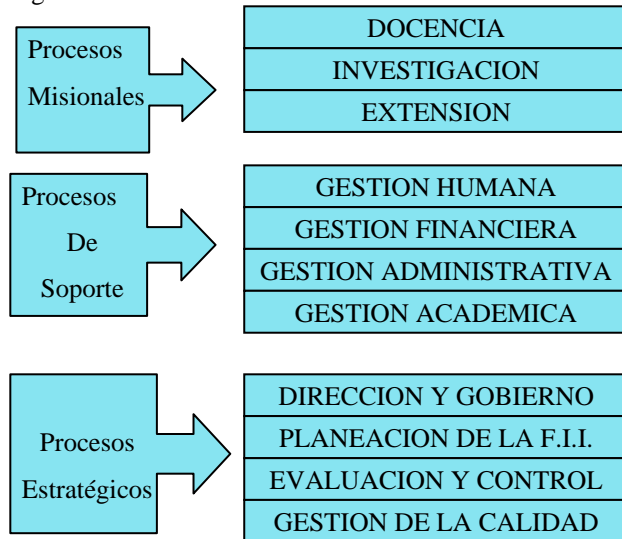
Procesos Misionales

DOCENCIA
INVESTIGACION
EXTENSION

Procesos De Soporte

GESTION HUMANA
GESTION FINANCIERA
GESTION ADMINISTRATIVA
GESTION ACADEMICA

Procesos Estratégicos

DIRECCION Y GOBIERNO
PLANEACION DE LA F.I.I.
EVALUACION Y CONTROL
GESTION DE LA CALIDAD